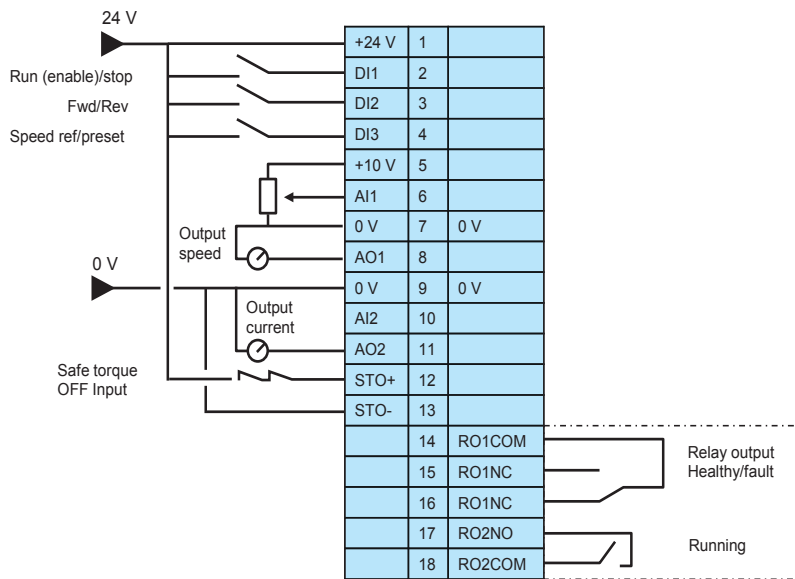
24 V

Run (enable)/stop
Fwd/Rev
Speed ref/preset

Output speed

0 V

Output current

Safe torque OFF Input

| | | |
|---|---|---|
| +24 V | 1 | |
| DI1 | 2 | |
| DI2 | 3 | |
| DI3 | 4 | |
| +10 V | 5 | |
| AI1 | 6 | |
| 0 V | 7 | 0 V |
| AO1 | 8 | |
| 0 V | 9 | 0 V |
| AI2 | 10 | |
| AO2 | 11 | |
| STO+ | 12 | |
| STO- | 13 | |
| | 14 | RO1COM |
| | 15 | RO1NC |
| | 16 | RO1NC |
| | 17 | RO2NO |
| | 18 | RO2COM |

Relay output Healthy/fault

Running